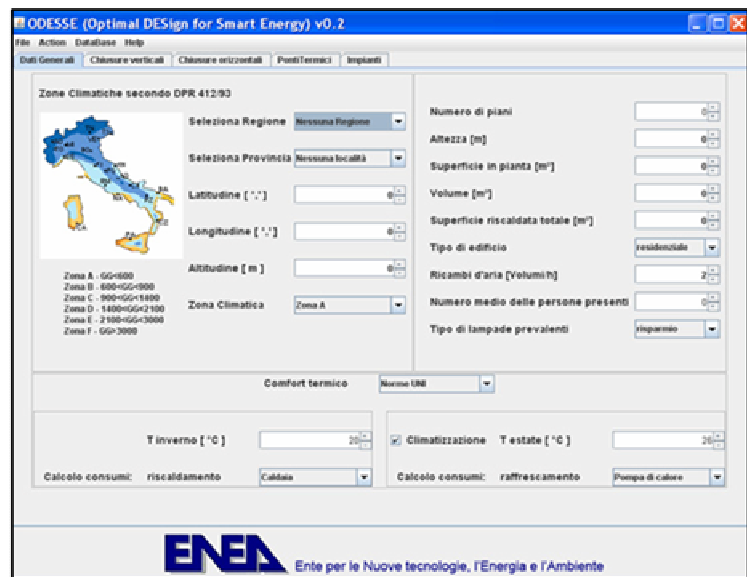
ODESSE (Optimal DESign for Smart Energy) v0.2

File Action DataBase Help

Dati Generali | Chiusure verticali | Chiusure orizzontali | PontiTermici | Impianti

Zone Climatiche secondo DPR 412/93

Seleziona Regione | Nessuna Regione
Seleziona Provincia | Nessuna località
Latitudine [ ',' ] | 0
Longitudine [ ',' ] | 0
Altitudine [ m ] | 0
Zona Climatica | Zona A

Zona A - GG<600
Zona B - 600<GG<900
Zona C - 900<GG<1400
Zona D - 1400<GG<2100
Zona E - 2100<GG<3000
Zona F - GG>3000

Numero di piani | 0
Altezza [m] | 0
Superficie in pianta [m²] | 0
Volume [m³] | 0
Superficie riscaldata totale [m²] | 0
Tipo di edificio | residenziale
Ricambi d'aria [Volumi/h] | 2
Numero medio delle persone presenti | 0
Tipo di lampade prevalenti | risparmio

Comfort termico | Norme UNI

T inverno [ °C ] | 20
Calcolo consumi: riscaldamento | Caldaia

Climatizzazione T estate [ °C ] | 26
Calcolo consumi: raffrescamento | Pompa di calore

ENEA Ente per le Nuove tecnologie, l'Energia e l'Ambiente